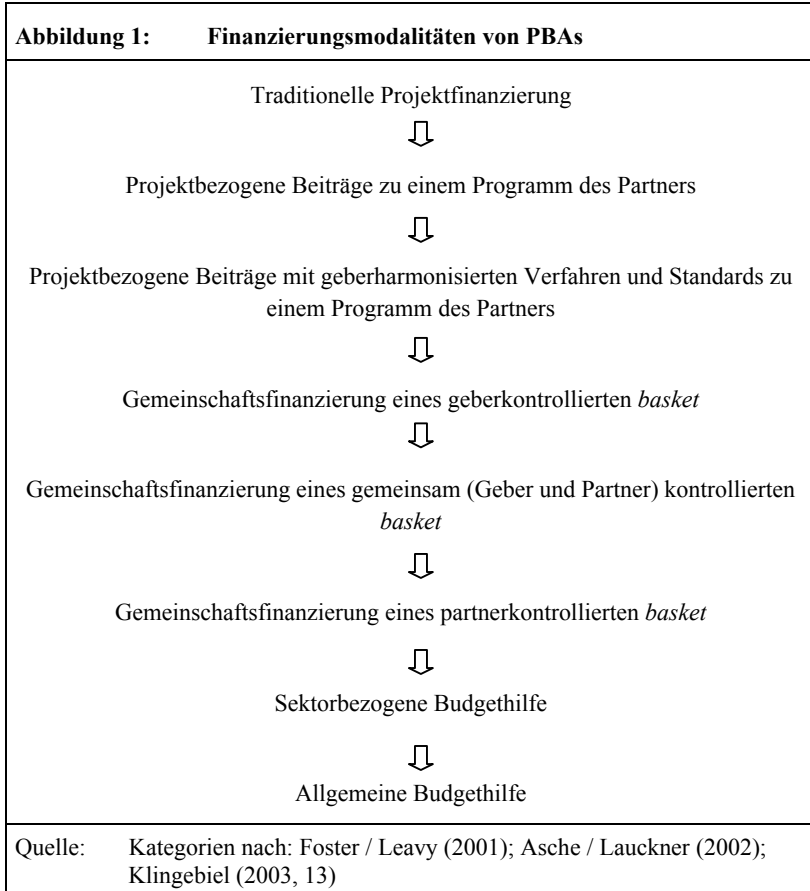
Abbildung 1: Finanzierungsmodalitäten von PBAs

Traditionelle Projektfinanzierung

Projektbezogene Beiträge zu einem Programm des Partners

Projektbezogene Beiträge mit geberharmonisierten Verfahren und Standards zu einem Programm des Partners

Gemeinschaftsfinanzierung eines geberkontrollierten *basket*

Gemeinschaftsfinanzierung eines gemeinsam (Geber und Partner) kontrollierten *basket*

Gemeinschaftsfinanzierung eines partnerkontrollierten *basket*

Sektorbezogene Budgethilfe

Allgemeine Budgethilfe

Quelle: Kategorien nach: Foster / Leavy (2001); Asche / Lauckner (2002); Klingebiel (2003, 13)